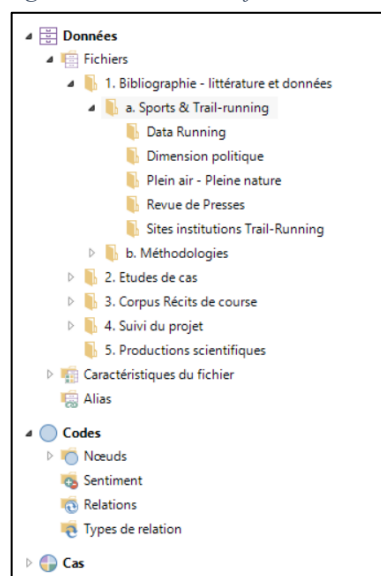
Données
Fichiers
1. Bibliographie - littérature et données
a. Sports & Trail-running
Data Running
Dimension politique
Plein air - Pleine nature
Revue de Presses
Sites institutions Trail-Running
b. Méthodologies
2. Etudes de cas
3. Corpus Récits de course
4. Suivi du projet
5. Productions scientifiques
Caractéristiques du fichier
Alias
Codes
Nœuds
Sentiment
Relations
Types de relation
Cas